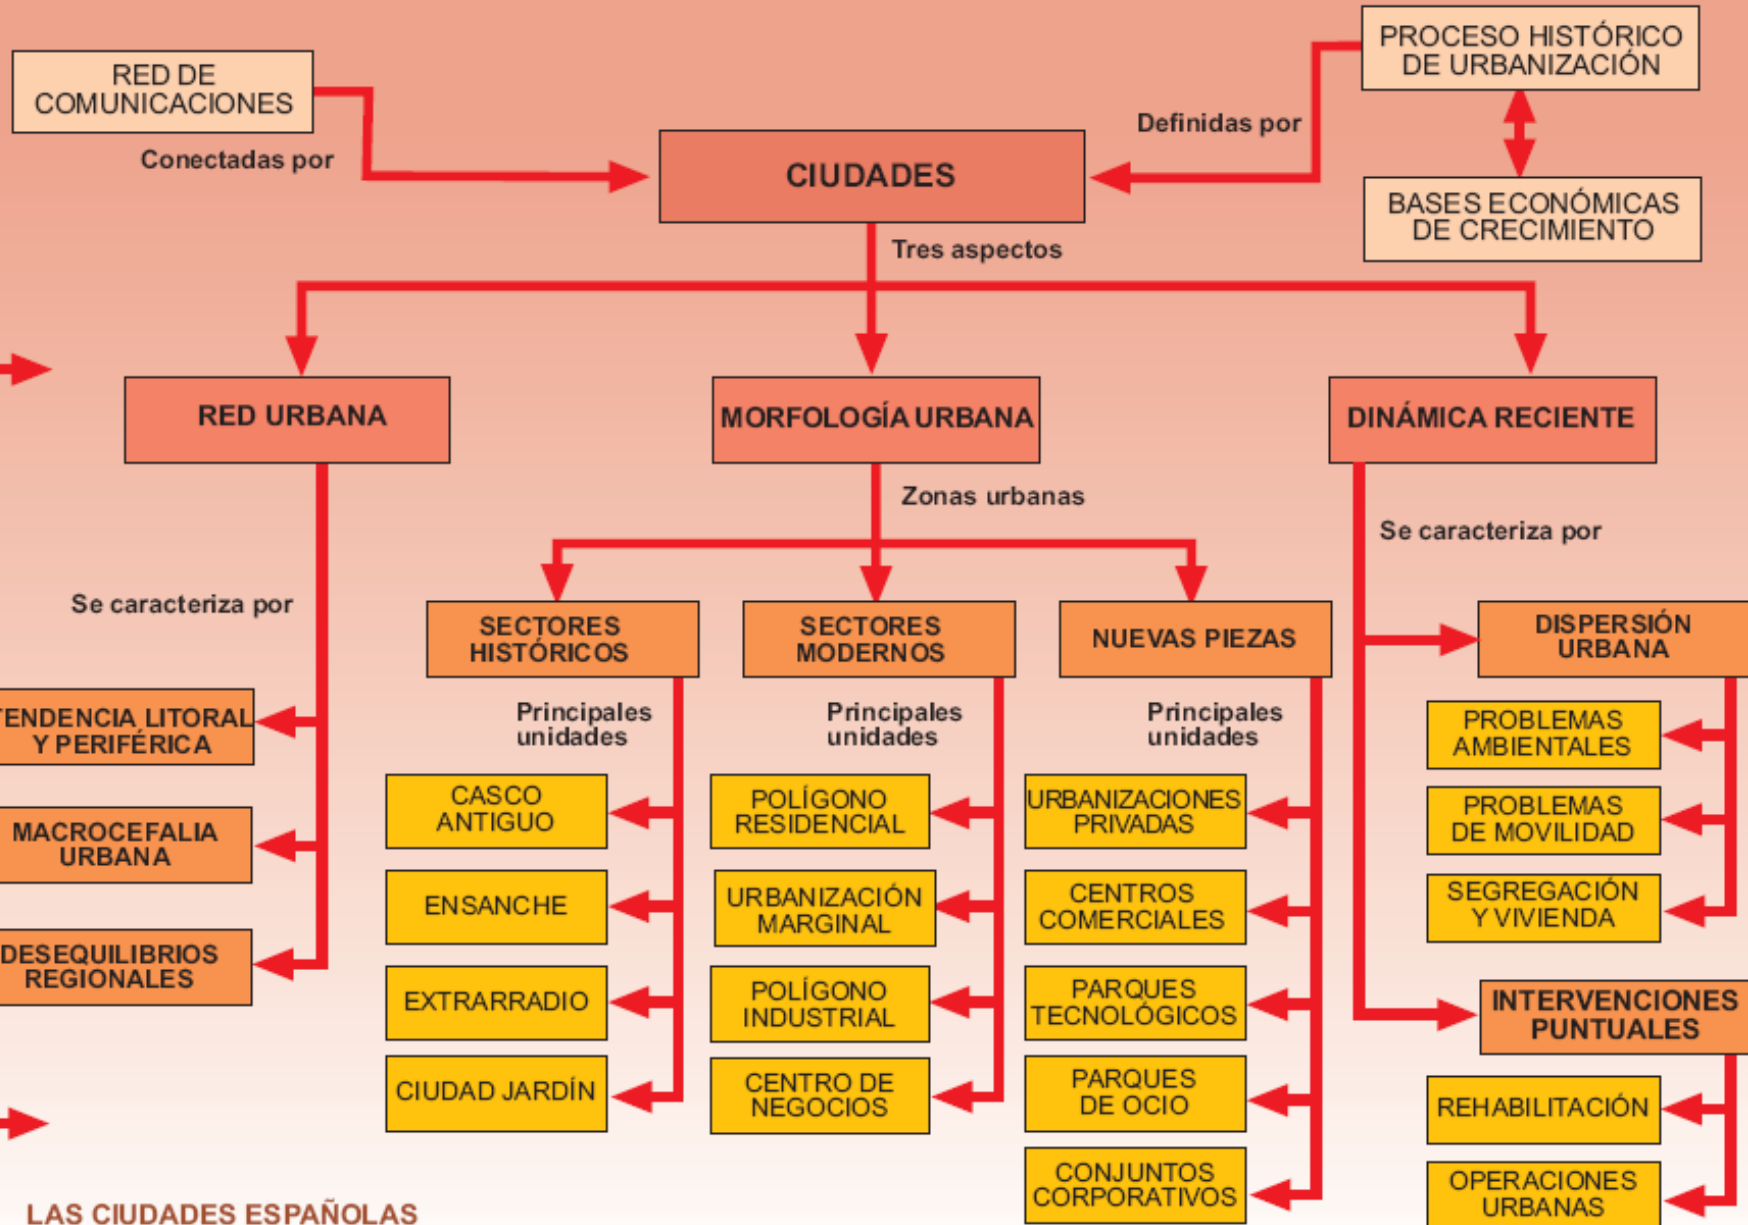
RED DE COMUNICACIONES

Conectadas por

CIUDADES

Definidas por

PROCESO HISTÓRICO DE URBANIZACIÓN

BASES ECONÓMICAS DE CRECIMIENTO

Tres aspectos

RED URBANA

MORFOLOGÍA URBANA

DINÁMICA RECIENTE

Se caracteriza por

TENDENCIA LITORAL Y PERIFÉRICA

MACROCEFALIA URBANA

DESEQUILIBRIOS REGIONALES

Zonas urbanas

SECTORES HISTÓRICOS

SECTORES MODERNOS

NUEVAS PIEZAS

Principales unidades

CASCO ANTIGUO

ENSANCHE

EXTRARRADIO

CIUDAD JARDÍN

Principales unidades

POLÍGONO RESIDENCIAL

URBANIZACIÓN MARGINAL

POLÍGONO INDUSTRIAL

CENTRO DE NEGOCIOS

Principales unidades

URBANIZACIONES PRIVADAS

CENTROS COMERCIALES

PARQUES TECNOLÓGICOS

PARQUES DE OCIO

CONJUNTOS CORPORATIVOS

Se caracteriza por

DISPERSIÓN URBANA

PROBLEMAS AMBIENTALES

PROBLEMAS DE MOVILIDAD

SEGREGACIÓN Y VIVIENDA

INTERVENCIONES PUNTUALES

REHABILITACIÓN

OPERACIONES URBANAS

LAS CIUDADES ESPAÑOLAS